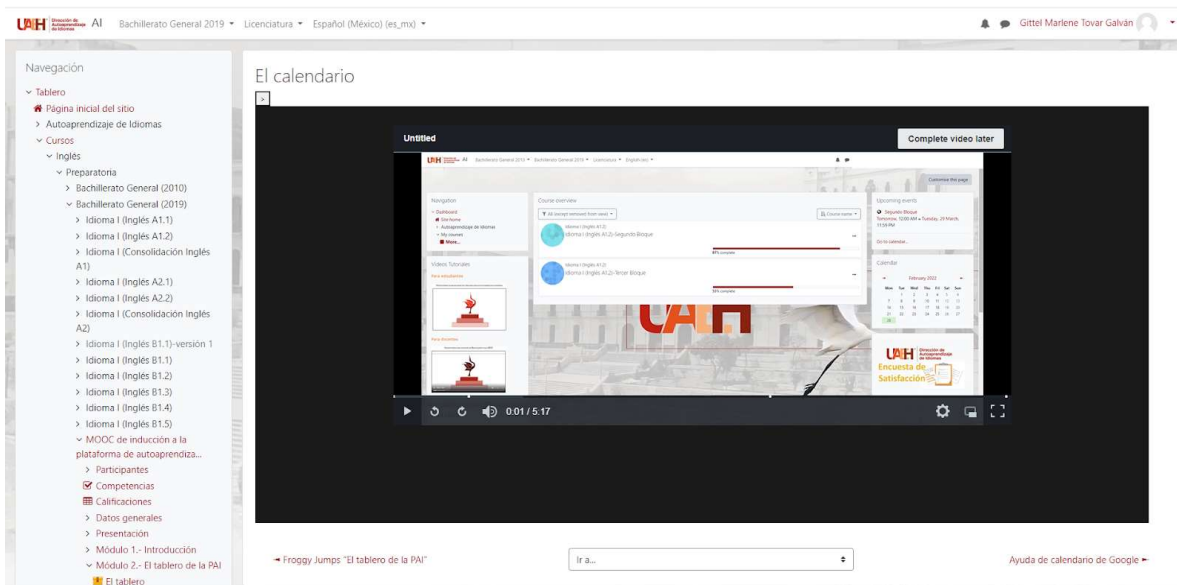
UAEH Dirección de Autoaprendizaje de Idiomas AI Bachillerato General 2019 ▾ Licenciatura ▾ Español (México) (es_mx) ▾

Gittel Marlene Tovar Galván

Navegación
Tablero
Página inicial del sitio
Autoaprendizaje de Idiomas
Cursos
Inglés
Preparatoria
Bachillerato General (2010)
Bachillerato General (2019)
Idioma I (Inglés A1.1)
Idioma I (Inglés A1.2)
Idioma I (Consolidación Inglés A1)
Idioma I (Inglés A2.1)
Idioma I (Inglés A2.2)
Idioma I (Consolidación Inglés A2)
Idioma I (Inglés B1.1)-versión 1
Idioma I (Inglés B1.1)
Idioma I (Inglés B1.2)
Idioma I (Inglés B1.3)
Idioma I (Inglés B1.4)
Idioma I (Inglés B1.5)
MOOC de inducción a la plataforma de autoaprendiza...
Participantes
Competencias
Calificaciones
Datos generales
Presentación
Módulo 1.- Introducción
Módulo 2.- El tablero de la PAI
El tablero

El calendario

Untitled
Complete video later

Navigation
Dashboard
Site home
Autoaprendizaje de Idiomas
My courses
More...
Course overview
Upcoming events
Segundo Bloque
Idioma I (Inglés A1.2)-Segundo Bloque
Idioma I (Inglés A1.2)-Tercer Bloque
Videos Tutoriales
Calendar
February 2022
UAEH Encuesta de Satisfacción

0:01 / 5:17

◄ Froggy Jumps "El tablero de la PAI"
Ir a...
Ayuda de calendario de Google ►